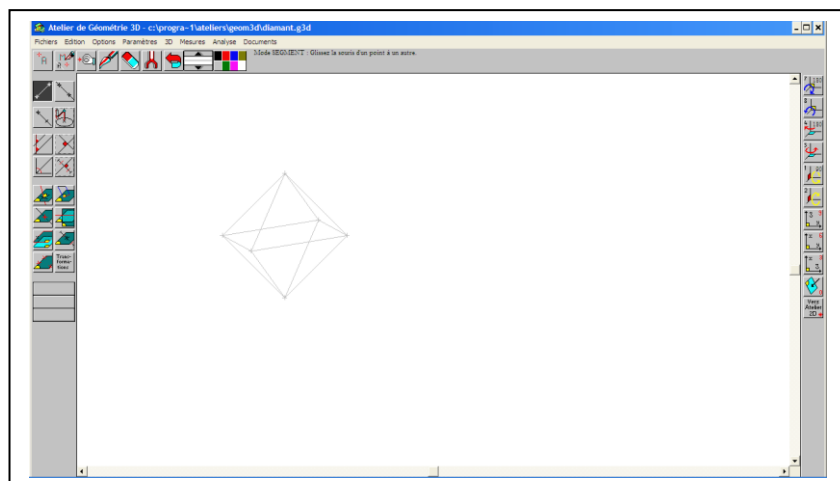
Atelier de Géométrie 3D - c:\progra~1\ateliers\geom3d\diamant.g3d

Fichiers Edition Options Paramètres 3D Mesures Analyse Documents

Mode SEGMENT : Glissez la souris d'un point à un autre.

Transformations

Vers Atelier 2D